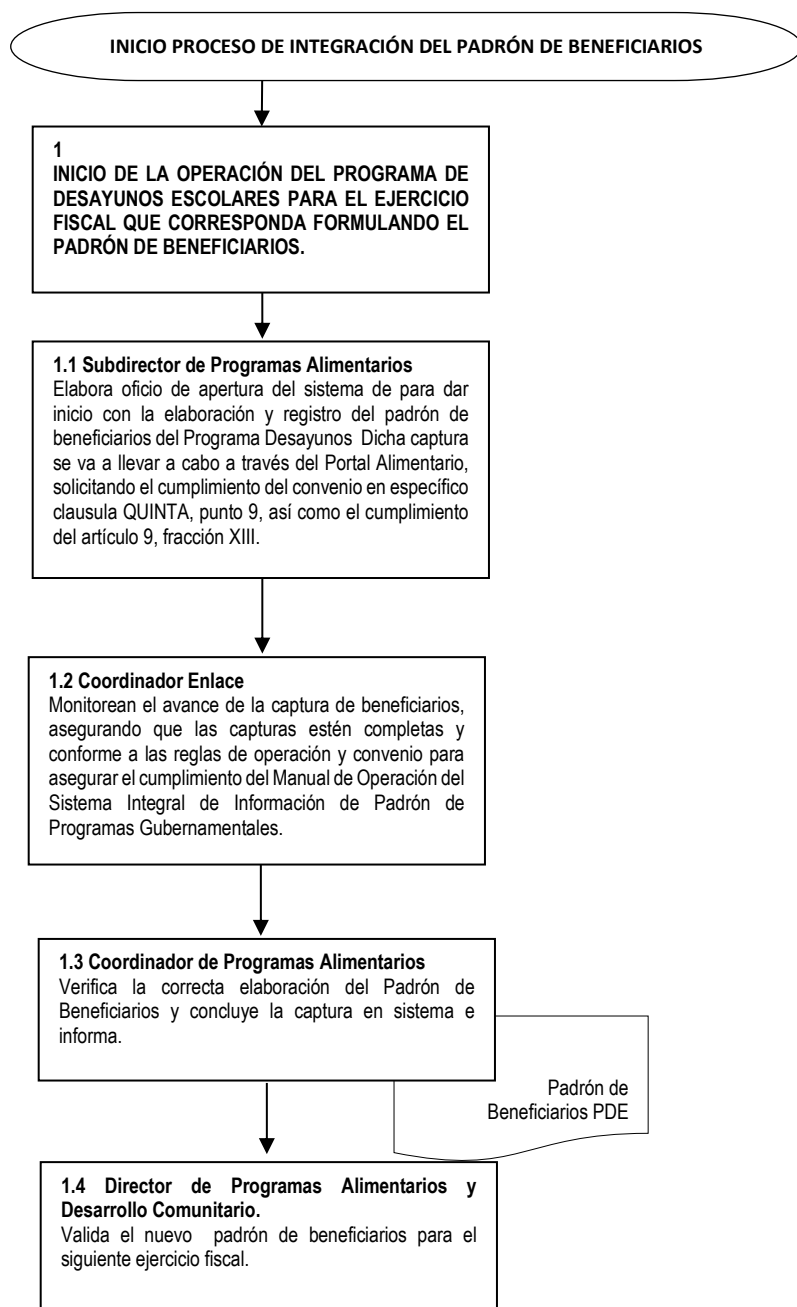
INICIO PROCESO DE INTEGRACIÓN DEL PADRÓN DE BENEFICIARIOS

1
INICIO DE LA OPERACIÓN DEL PROGRAMA DE DESAYUNOS ESCOLARES PARA EL EJERCICIO FISCAL QUE CORRESPONDA FORMULANDO EL PADRÓN DE BENEFICIARIOS.

1.1 Subdirector de Programas Alimentarios
Elabora oficio de apertura del sistema de para dar inicio con la elaboración y registro del padrón de beneficiarios del Programa Desayunos Dicha captura se va a llevar a cabo a través del Portal Alimentario, solicitando el cumplimiento del convenio en específico clausula QUINTA, punto 9, así como el cumplimiento del artículo 9, fracción XIII.

1.2 Coordinador Enlace
Monitorean el avance de la captura de beneficiarios, asegurando que las capturas estén completas y conforme a las reglas de operación y convenio para asegurar el cumplimiento del Manual de Operación del Sistema Integral de Información de Padrón de Programas Gubernamentales.

1.3 Coordinador de Programas Alimentarios
Verifica la correcta elaboración del Padrón de Beneficiarios y concluye la captura en sistema e informa.

Padrón de Beneficiarios PDE

1.4 Director de Programas Alimentarios y Desarrollo Comunitario.
Valida el nuevo padrón de beneficiarios para el siguiente ejercicio fiscal.